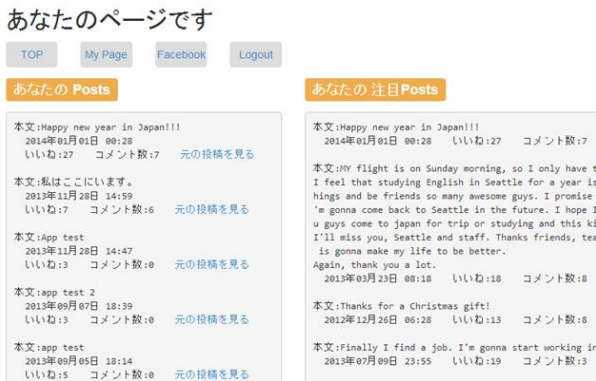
あなたのページです

TOP
My Page
Facebook
Logout

あなたの Posts

本文:Happy new year in Japan!!!
2014年01月01日 00:28
いいね:27　コメント数:7　元の投稿を見る

本文:私はここにいます。
2013年11月28日 14:59
いいね:7　コメント数:6　元の投稿を見る

本文:App test
2013年11月28日 14:47
いいね:3　コメント数:0　元の投稿を見る

本文:app test 2
2013年09月07日 18:39
いいね:3　コメント数:0　元の投稿を見る

本文:app test
2013年09月05日 18:14
いいね:5　コメント数:0　元の投稿を見る

あなたの 注目Posts

本文:Happy new year in Japan!!!
2014年01月01日 00:28　いいね:27　コメント数:7

本文:MY flight is on Sunday morning, so I only have t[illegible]
I feel that studying English in Seattle for a year is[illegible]
hings and be friends so many awesome guys. I promise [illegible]
'm gonna come back to Seattle in the future. I hope I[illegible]
u guys come to japan for trip or studying and this ki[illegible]
I'll miss you, Seattle and staff. Thanks friends, tea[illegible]
is gonna make my life to be better.
Again, thank you a lot.
2013年03月23日 08:18　いいね:18　コメント数:8

本文:Thanks for a Christmas gift!
2012年12月26日 06:28　いいね:13　コメント数:8

本文:Finally I find a job. I'm gonna start working in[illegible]
2013年07月09日 23:55　いいね:19　コメント数:3